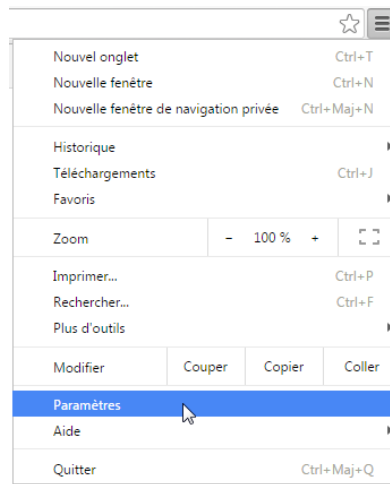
Nouvel onglet Ctrl+T
Nouvelle fenêtre Ctrl+N
Nouvelle fenêtre de navigation privée Ctrl+Maj+N

Historique
Téléchargements Ctrl+J
Favoris

Zoom – 100 % +

Imprimer... Ctrl+P
Rechercher... Ctrl+F
Plus d'outils

Modifier Couper Copier Coller

Paramètres
Aide

Quitter Ctrl+Maj+Q